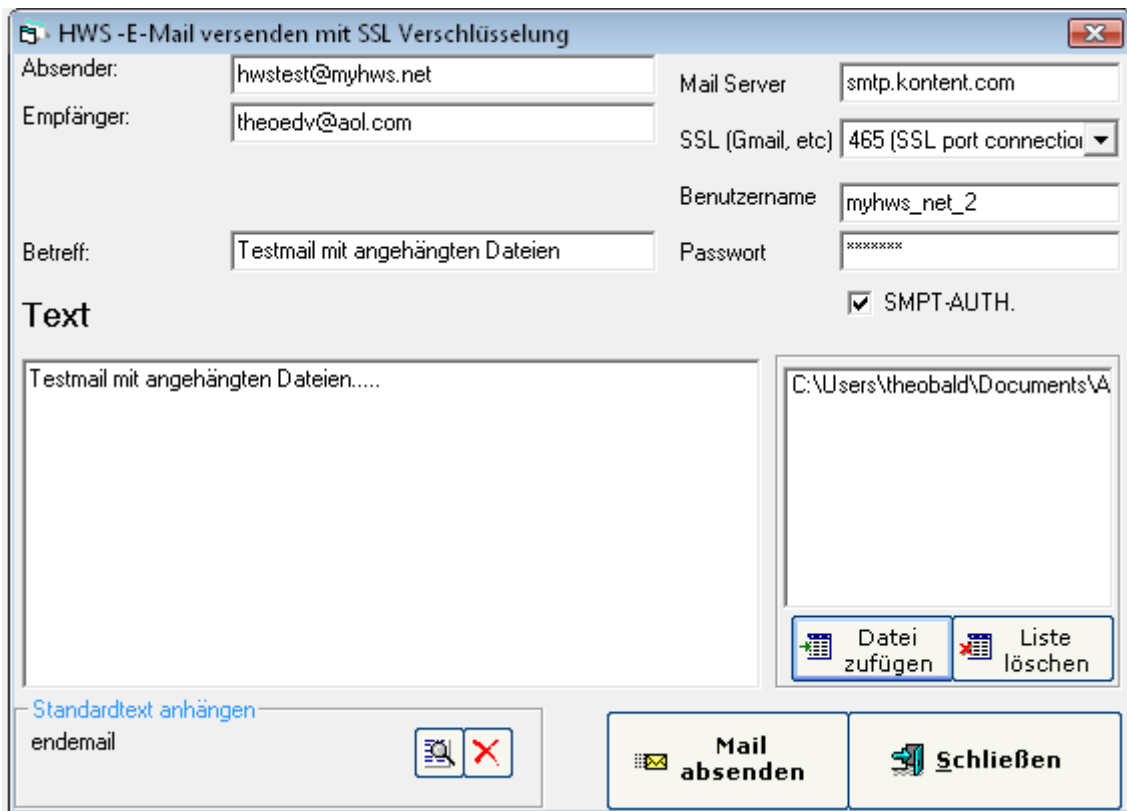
HWS -E-Mail versenden mit SSL Verschlüsselung

Absender: hwstest@myhws.net

Empfänger: theoedv@aol.com

Betreff: Testmail mit angehängten Dateien

Mail Server smtp.kontent.com

SSL (Gmail, etc) 465 (SSL port connectio

Benutzername myhws_net_2

Passwort *******

SMPT-AUTH.

Text

Testmail mit angehängten Dateien.....

C:\Users\theobald\Documents\A

Datei zufügen

Liste löschen

Standardtext anhängen

endemail

Mail absenden

Schließen